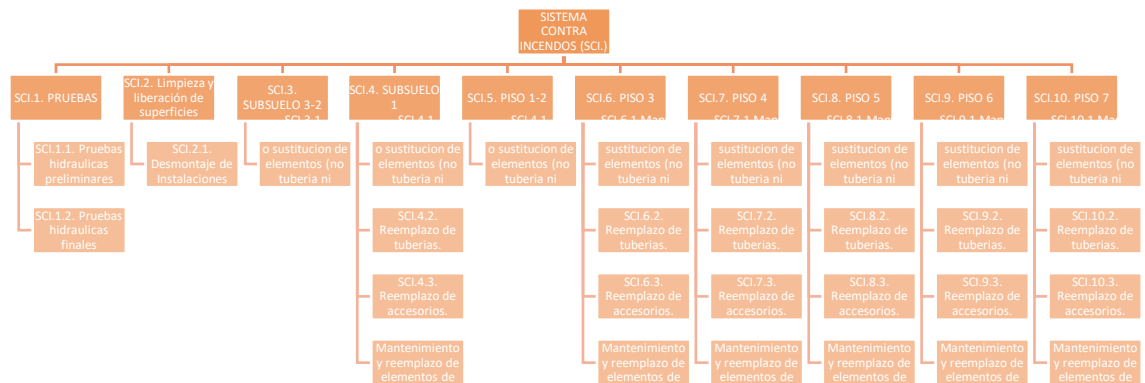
SISTEMA CONTRA INCENDOS (SCI.)

SCI.1. PRUEBAS

SCI.1.1. Pruebas hidraulicas preliminares

SCI.1.2. Pruebas hidraulicas finales

SCI.2. Limpieza y liberación de superficies

SCI.2.1. Desmontaje de Instalaciones

SCI.3. SUBSUELO 3-2

SCI.3.1 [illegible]

o sustitucion de elementos (no tuberia ni

SCI.4. SUBSUELO 1

SCI.4.1 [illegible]

o sustitucion de elementos (no tuberia ni

SCI.4.2. Reemplazo de tuberias.

SCI.4.3. Reemplazo de accesorios.

Mantenimiento y reemplazo de elementos de

SCI.5. PISO 1-2

SCI.5.1 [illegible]

o sustitucion de elementos (no tuberia ni

SCI.6. PISO 3

SCI.6.1 Man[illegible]

sustitucion de elementos (no tuberia ni

SCI.6.2. Reemplazo de tuberias.

SCI.6.3. Reemplazo de accesorios.

Mantenimiento y reemplazo de elementos de

SCI.7. PISO 4

SCI.7.1 Man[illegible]

sustitucion de elementos (no tuberia ni

SCI.7.2. Reemplazo de tuberias.

SCI.7.3. Reemplazo de accesorios.

Mantenimiento y reemplazo de elementos de

SCI.8. PISO 5

SCI.8.1 Man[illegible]

sustitucion de elementos (no tuberia ni

SCI.8.2. Reemplazo de tuberias.

SCI.8.3. Reemplazo de accesorios.

Mantenimiento y reemplazo de elementos de

SCI.9. PISO 6

SCI.9.1 Man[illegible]

sustitucion de elementos (no tuberia ni

SCI.9.2. Reemplazo de tuberias.

SCI.9.3. Reemplazo de accesorios.

Mantenimiento y reemplazo de elementos de

SCI.10. PISO 7

SCI.10.1 Ma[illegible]

sustitucion de elementos (no tuberia ni

SCI.10.2. Reemplazo de tuberias.

SCI.10.3. Reemplazo de accesorios.

Mantenimiento y reemplazo de elementos de